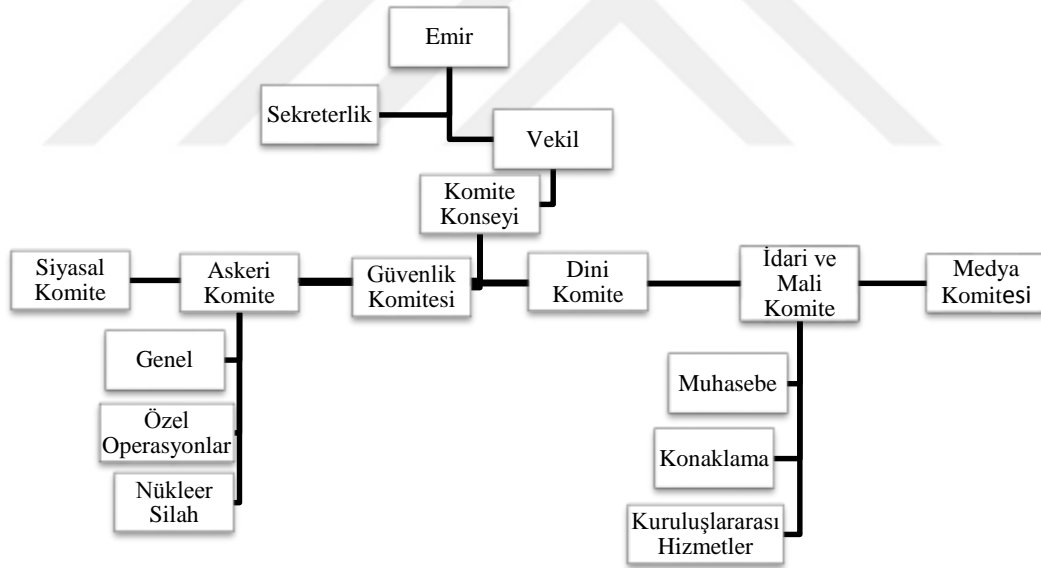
Emir

Sekreterlik

Vekil

Komite Konseyi

Siyasal Komite

Askeri Komite

Güvenlik Komitesi

Dini Komite

İdari ve Mali Komite

Medya Komitesi

Genel

Özel Operasyonlar

Nükleer Silah

Muhasebe

Konaklama

Kuruluşlararası Hizmetler